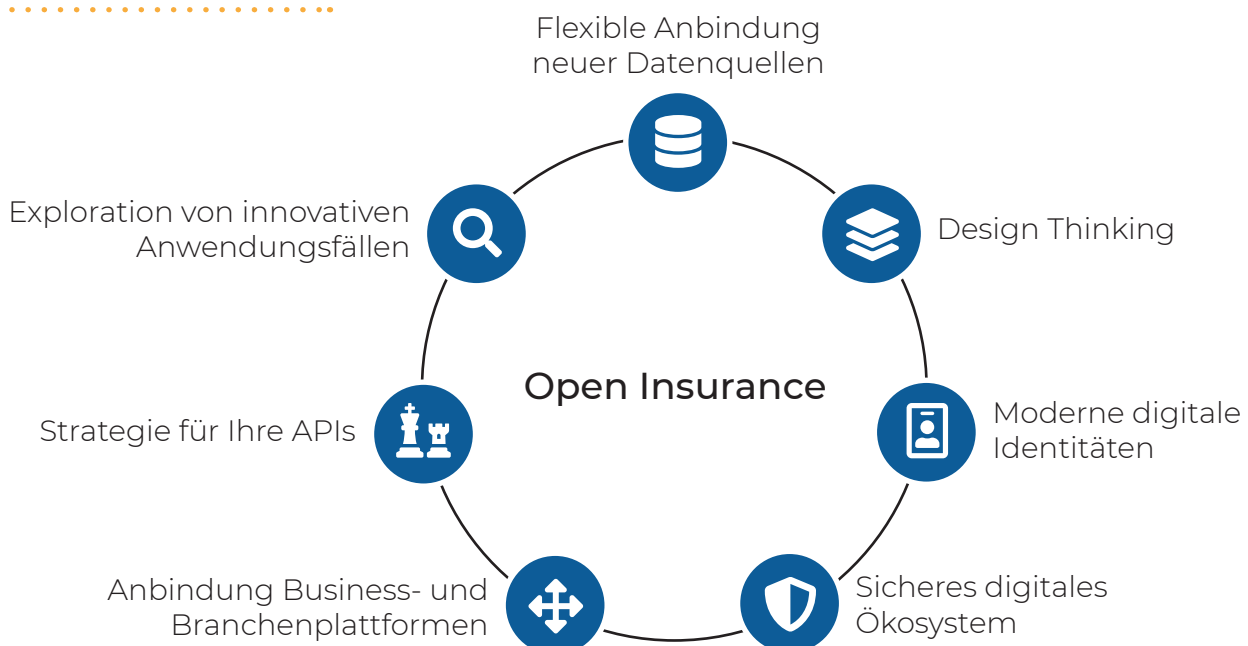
Flexible Anbindung neuer Datenquellen

Exploration von innovativen Anwendungsfällen

Design Thinking

Open Insurance

Strategie für Ihre APIs

Moderne digitale Identitäten

Anbindung Business- und Branchenplattformen

Sicheres digitales Ökosystem